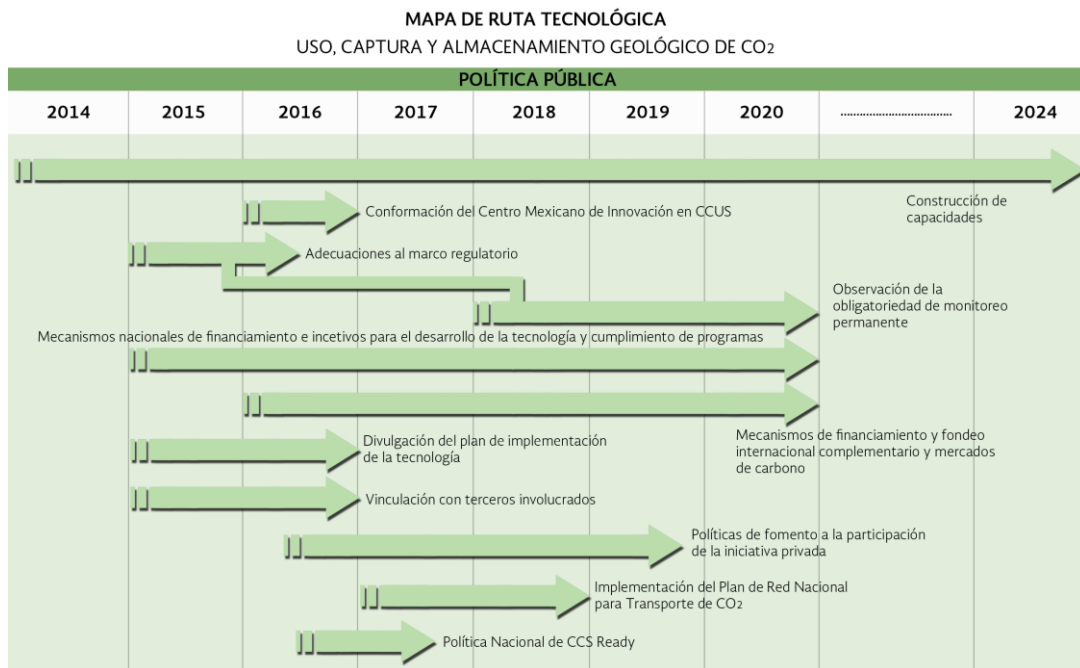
MAPA DE RUTA TECNOLÓGICA
USO, CAPTURA Y ALMACENAMIENTO GEOLÓGICO DE $CO_2$

POLÍTICA PÚBLICA

| 2014 | 2015 | 2016 | 2017 | 2018 | 2019 | 2020 | ................................ | 2024 |
|---|---|---|---|---|---|---|---|---|

Construcción de capacidades

Conformación del Centro Mexicano de Innovación en CCUS

Adecuaciones al marco regulatorio

Observación de la obligatoriedad de monitoreo permanente

Mecanismos nacionales de financiamiento e incetivos para el desarrollo de la tecnología y cumplimiento de programas

Mecanismos de financiamiento y fondeo internacional complementario y mercados de carbono

Divulgación del plan de implementación de la tecnología

Vinculación con terceros involucrados

Políticas de fomento a la participación de la iniciativa privada

Implementación del Plan de Red Nacional para Transporte de $CO_2$

Política Nacional de CCS Ready